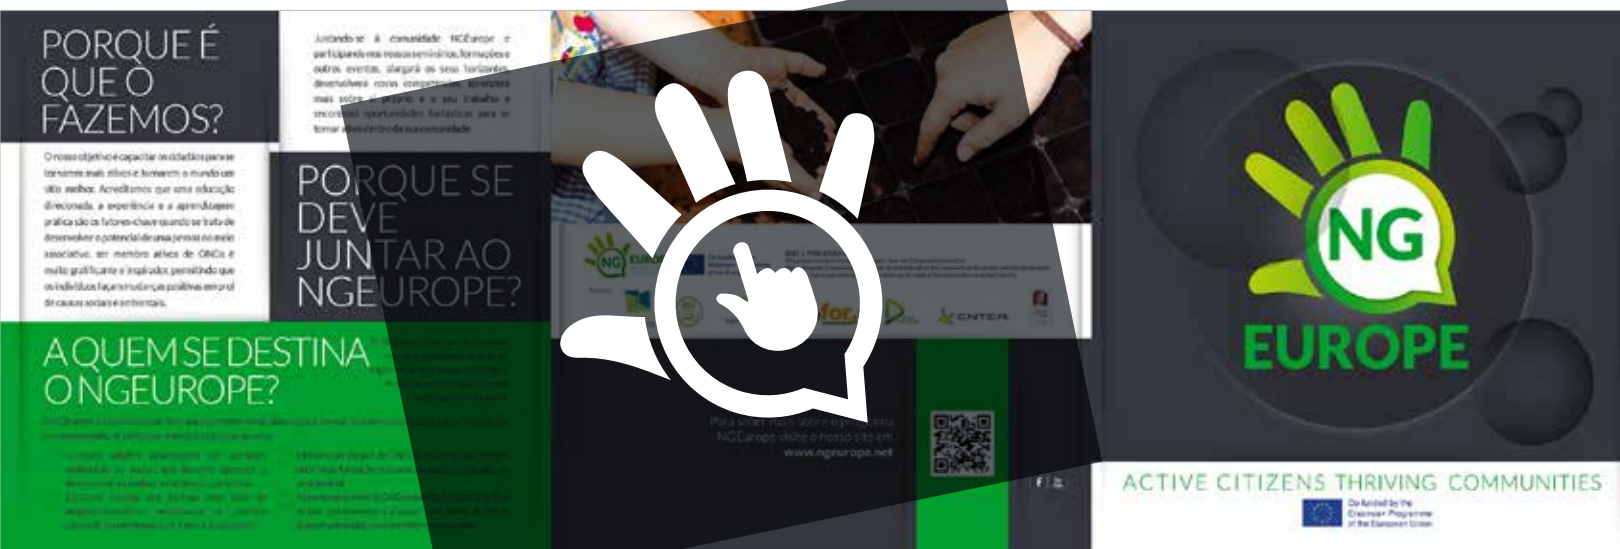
PORQUE É QUE O FAZEMOS?

Juntando-se à comunidade NGEurope e participando nos nossos seminários, formações e outros eventos, alargará os seu horizontes, desenvolverá novas competências, aprenderá mais sobre o próprio e o seu trabalho e encontrará oportunidades fantásticas para se tornar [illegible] da sua comunidade.

O nosso objetivo é capacitar os cidadãos para se tornarem mais ativos e tornarem o mundo um sítio melhor. Acreditamos que uma educação direcionada, a experiência e a aprendizagem prática são os fatores-chave quando se trata de desenvolver o potencial de uma pessoa no meio associativo. ser membro ativo de ONGs é muito gratificante e inspirador, permitindo que os indivíduos façam mudanças positivas em prol de causas sociais e ambientais.

PORQUE SE DEVE JUNTAR AO NGEUROPE?

A QUEM SE DESTINA O NGEUROPE?

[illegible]

NG EUROPE

Para saber mais sobre o programa NGEurope visite o nosso site em www.ngeurope.net

for.

ENTER

NG EUROPE

ACTIVE CITIZENS THRIVING COMMUNITIES

Co-funded by the Erasmus+ Programme of the European Union